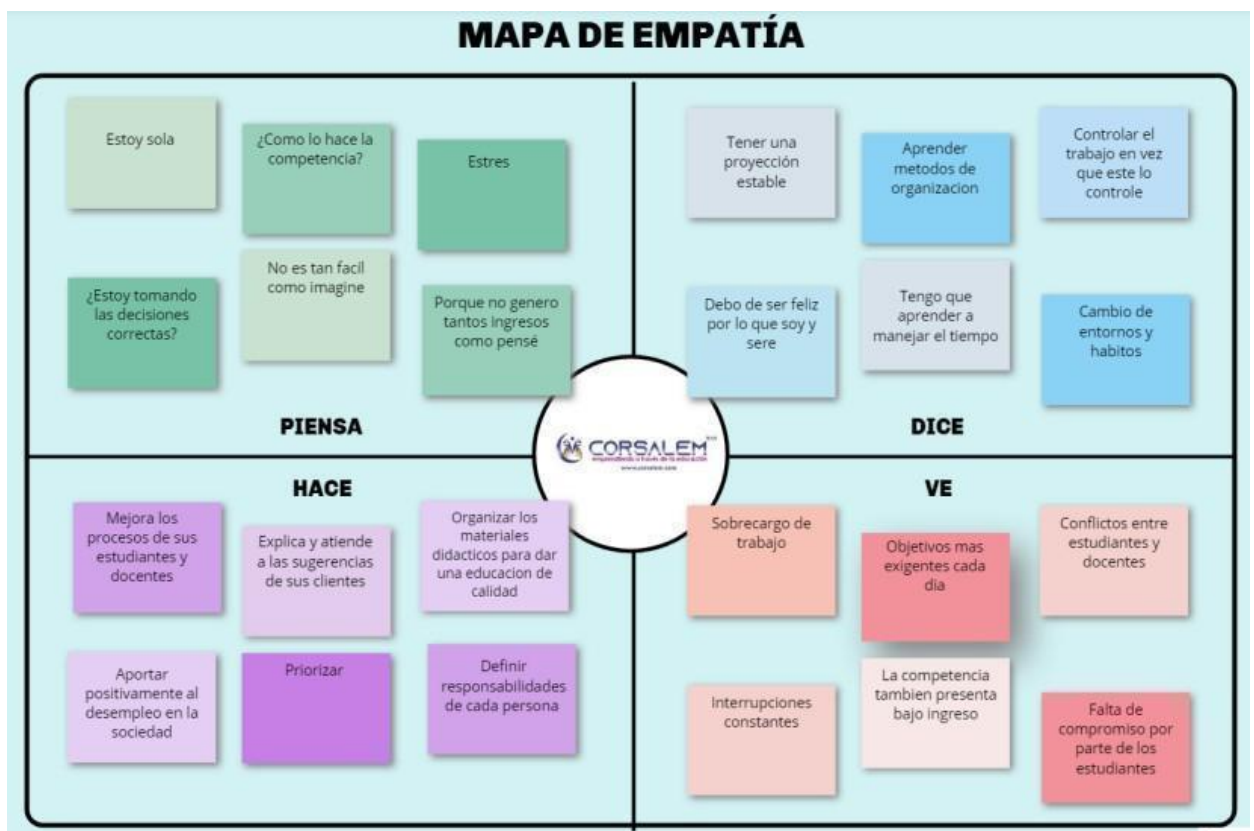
MAPA DE EMPATÍA

Estoy sola

¿Como lo hace la competencia?

Estres

¿Estoy tomando las decisiones correctas?

No es tan facil como imagine

Porque no genero tantos ingresos como pensé

PIENSA

Tener una proyección estable

Aprender metodos de organizacion

Controlar el trabajo en vez que este lo controle

Debo de ser feliz por lo que soy y sere

Tengo que aprender a manejar el tiempo

Cambio de entornos y habitos

DICE

CORSALEM
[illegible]
www.corsalem.com

HACE

Mejora los procesos de sus estudiantes y docentes

Explica y atiende a las sugerencias de sus clientes

Organizar los materiales didacticos para dar una educacion de calidad

Aportar positivamente al desempleo en la sociedad

Priorizar

Definir responsabilidades de cada persona

VE

Sobrecargo de trabajo

Objetivos mas exigentes cada dia

Conflictos entre estudiantes y docentes

Interrupciones constantes

La competencia tambien presenta bajo ingreso

Falta de compromiso por parte de los estudiantes